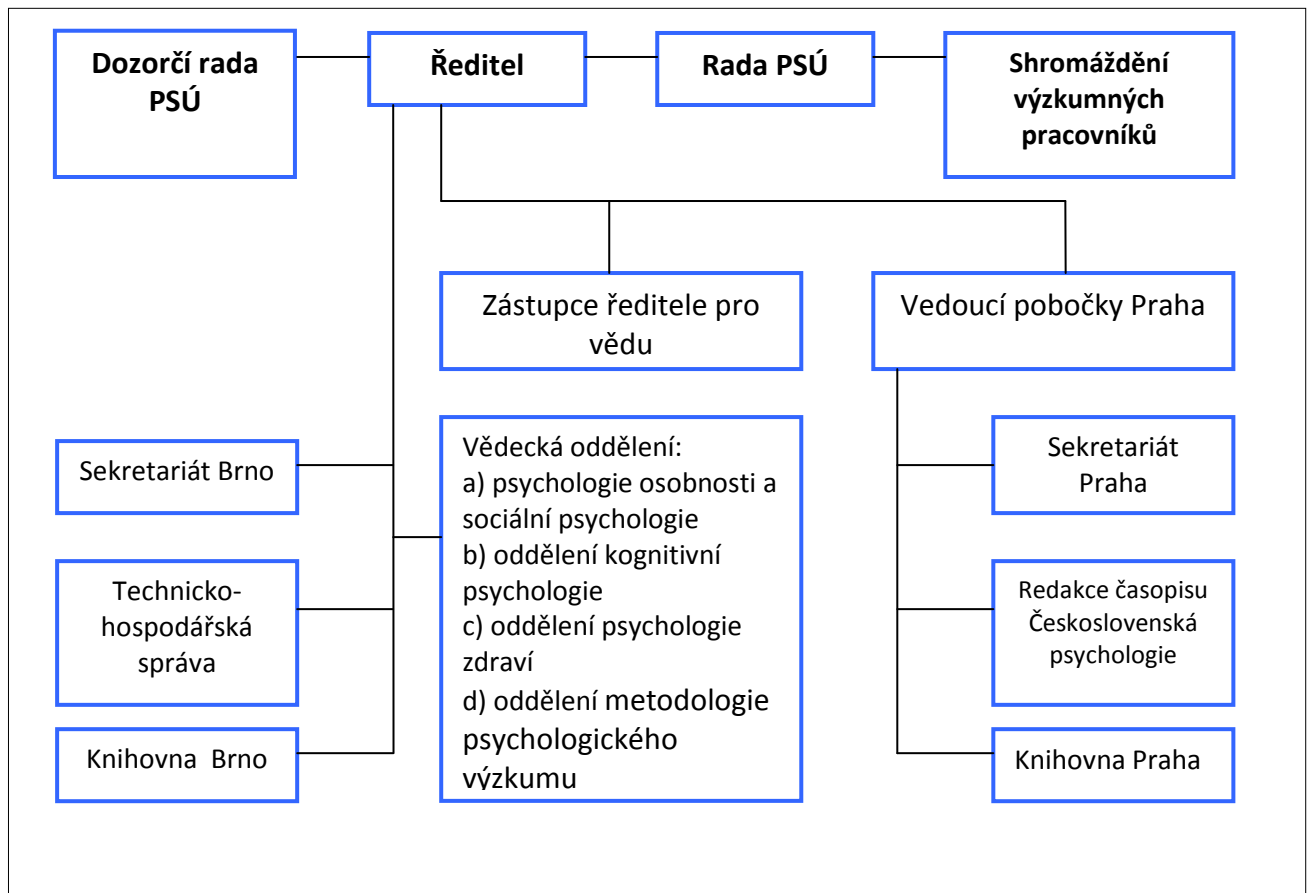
Dozorčí rada PSÚ

Ředitel

Rada PSÚ

Shromáždění výzkumných pracovníků

Zástupce ředitele pro vědu

Vedoucí pobočky Praha

Sekretariát Brno

Technicko-hospodářská správa

Knihovna Brno

Vědecká oddělení:
a) psychologie osobnosti a sociální psychologie
b) oddělení kognitivní psychologie
c) oddělení psychologie zdraví
d) oddělení metodologie psychologického výzkumu

Sekretariát Praha

Redakce časopisu Československá psychologie

Knihovna Praha